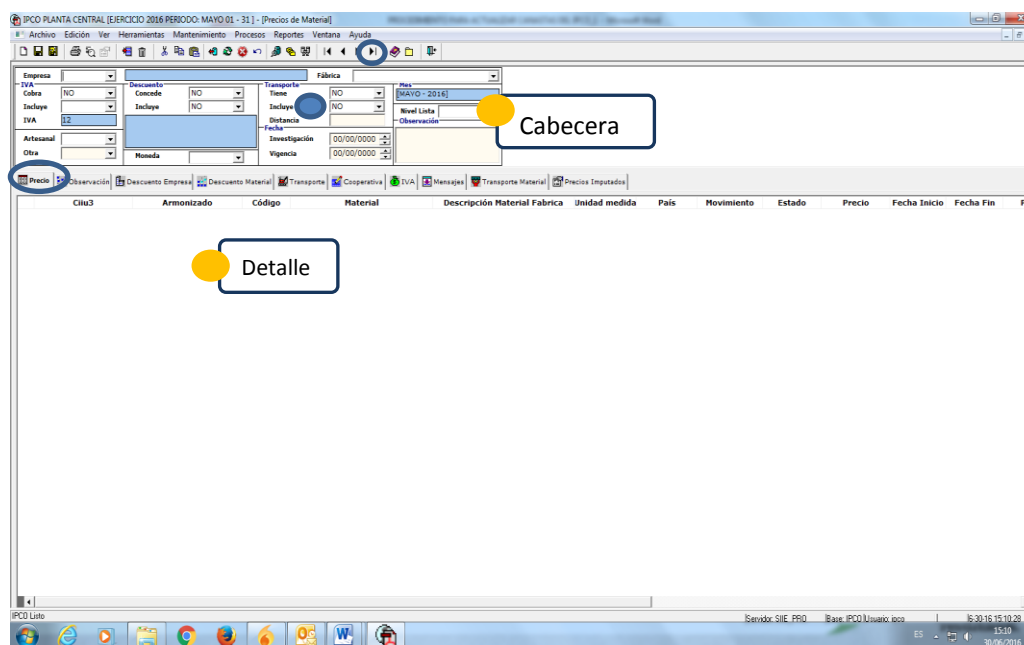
IPCO PLANTA CENTRAL [EJERCICIO 2016 PERIODO: MAYO 01 - 31 ] - [Precios de Material]

Archivo Edición Ver Herramientas Mantenimiento Procesos Reportes Ventana Ayuda

Empresa
Fábrica
IVA
Cobra NO
Incluye
IVA 12
Descuento
Concede NO
Incluye NO
Transporte
Tiene NO
Incluye NO
Distancia
Mes
MAYO - 2016
Nivel Lista
Observación
Artesanal
Otra
Moneda
Fecha
Investigación 00/00/0000
Vigencia 00/00/0000

Cabecera

Precio Observación Descuento Empresa Descuento Material Transporte Cooperativa IVA Mensajes Transporte Material Precios Imputados

| Ciiu3 | Armonizado | Código | Material | Descripción Material Fabrica | Unidad medida | País | Movimiento | Estado | Precio | Fecha Inicio | Fecha Fin |
|---|---|---|---|---|---|---|---|---|---|---|---|

Detalle

IPCO Listo
Servidor: SIIE_PRO Base: IPCO Usuario: ipco

ES 15:10 30/06/2016